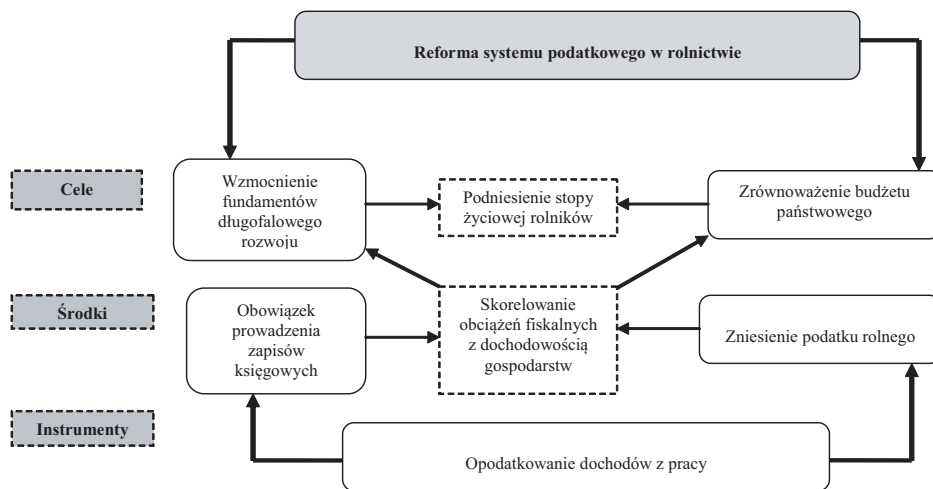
Reforma systemu podatkowego w rolnictwie

Cele

Wzmocnienie fundamentów długofalowego rozwoju

Podniesienie stopy życiowej rolników

Zrównoważenie budżetu państwowego

Środki

Obowiązek prowadzenia zapisów księgowych

Skorelowanie obciążeń fiskalnych z dochodowością gospodarstw

Zniesienie podatku rolnego

Instrumenty

Opodatkowanie dochodów z pracy